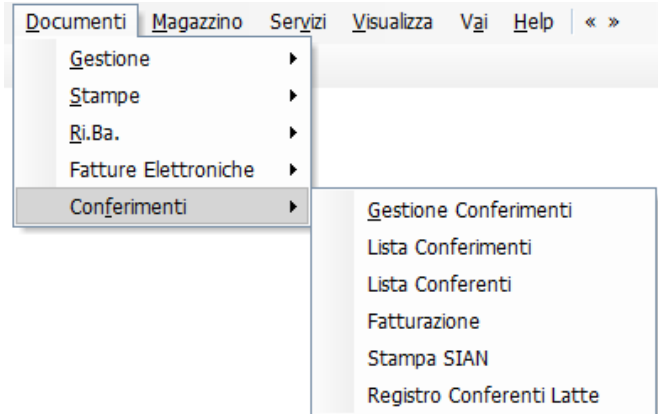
Documenti Magazzino Servizi Visualizza Vai Help « »

Gestione
Stampe
Ri.Ba.
Fatture Elettroniche
Conferimenti

Gestione Conferimenti
Lista Conferimenti
Lista Conferenti
Fatturazione
Stampa SIAN
Registro Conferenti Latte